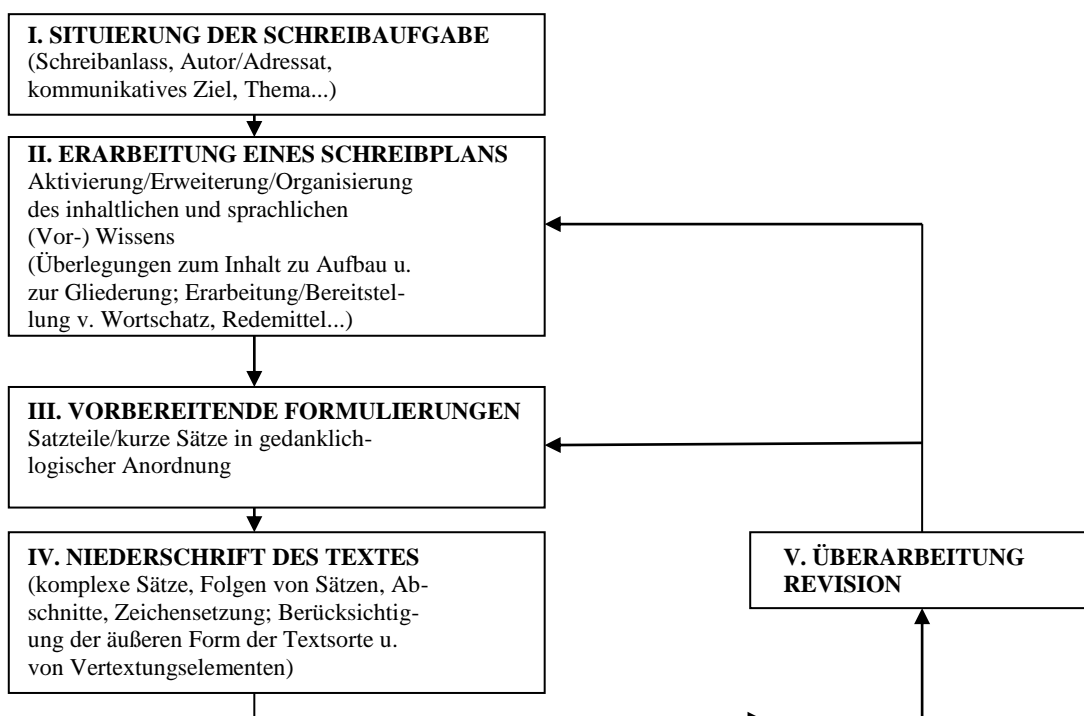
I. SITUIERUNG DER SCHREIBAUFGABE
(Schreibanlass, Autor/Adressat, kommunikatives Ziel, Thema...)

II. ERARBEITUNG EINES SCHREIBPLANS
Aktivierung/Erweiterung/Organisierung des inhaltlichen und sprachlichen (Vor-) Wissens
(Überlegungen zum Inhalt zu Aufbau u. zur Gliederung; Erarbeitung/Bereitstellung v. Wortschatz, Redemittel...)

III. VORBEREITENDE FORMULIERUNGEN
Satzteile/kurze Sätze in gedanklich-logischer Anordnung

IV. NIEDERSCHRIFT DES TEXTES
(komplexe Sätze, Folgen von Sätzen, Abschnitte, Zeichensetzung; Berücksichtigung der äußeren Form der Textsorte u. von Vertextungselementen)

V. ÜBERARBEITUNG
REVISION